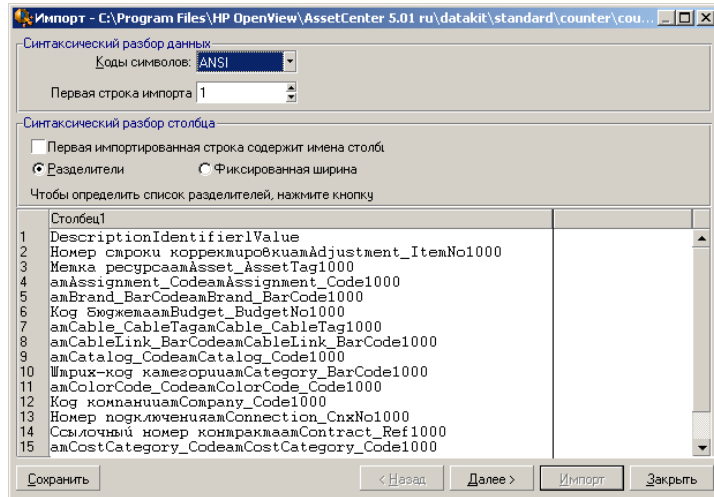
Импорт - C:\Program Files\HP OpenView\AssetCenter 5.01 ru\datakit\standard\counter\cou...

Синтаксический разбор данных

Коды символов: ANSI

Первая строка импорта 1

Синтаксический разбор столбца

Первая импортированная строка содержит имена столбц

Разделители

Фиксированная ширина

Чтобы определить список разделителей, нажмите кнопку

| | Столбец1 |
|---|---|
| 1 | DescriptionIdentifier1Value |
| 2 | Номер строки корректировкиamAdjustment_ItemNo1000 |
| 3 | Метка pecypcaamAsset_AssetTag1000 |
| 4 | amAssignment_CodeamAssignment_Code1000 |
| 5 | amBrand_BarCodeamBrand_BarCode1000 |
| 6 | Код бюджетаamBudget_BudgetNo1000 |
| 7 | amCable_CableTagamCable_CableTag1000 |
| 8 | amCableLink_BarCodeamCableLink_BarCode1000 |
| 9 | amCatalog_CodeamCatalog_Code1000 |
| 10 | Штрих-код категорииamCategory_BarCode1000 |
| 11 | amColorCode_CodeamColorCode_Code1000 |
| 12 | Код компанииamCompany_Code1000 |
| 13 | Номер подключенияamConnection_CnxNo1000 |
| 14 | Ссылочный номер контрактаamContract_Ref1000 |
| 15 | amCostCategory_CodeamCostCategory_Code1000 |

Сохранить

< Назад

Далее >

Импорт

Закрыть